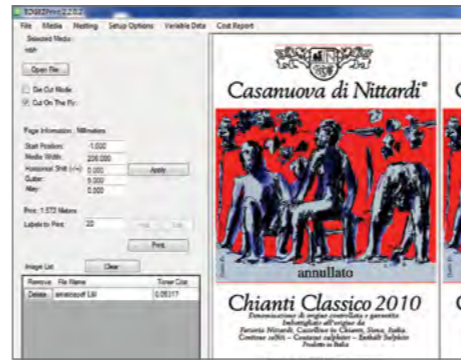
EDGEPrint 2.2.0.2

File Media Nesting Setup Options Variable Data Cost Report

Selected Media:
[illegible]

Open File

Die Cut Mode
Cut On The Fly

Page Information - Millimeters

Start Position: -1.000
Media Width: 208.000
Horizontal Shift (+/-): 0.000
Gutter: 0.000
Alley: 0.000

Apply

Print: 1.572 Meters

Labels to Print: 20

Print

Image List Clear

| Remove | File Name | Toner Cost |
|---|---|---|
| Delete | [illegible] | 0.05317 |

Casanuova di Nittardi®

annullato

Chianti Classico 2010

Denominazione di origine controllata e garantita
Imbottigliato all'origine da
Fattoria Nittardi, Castellina in Chianti, Siena, Italia.
Contiene solfiti – Contains sulphites – Enthält Sulphite
Prodotto in Italia